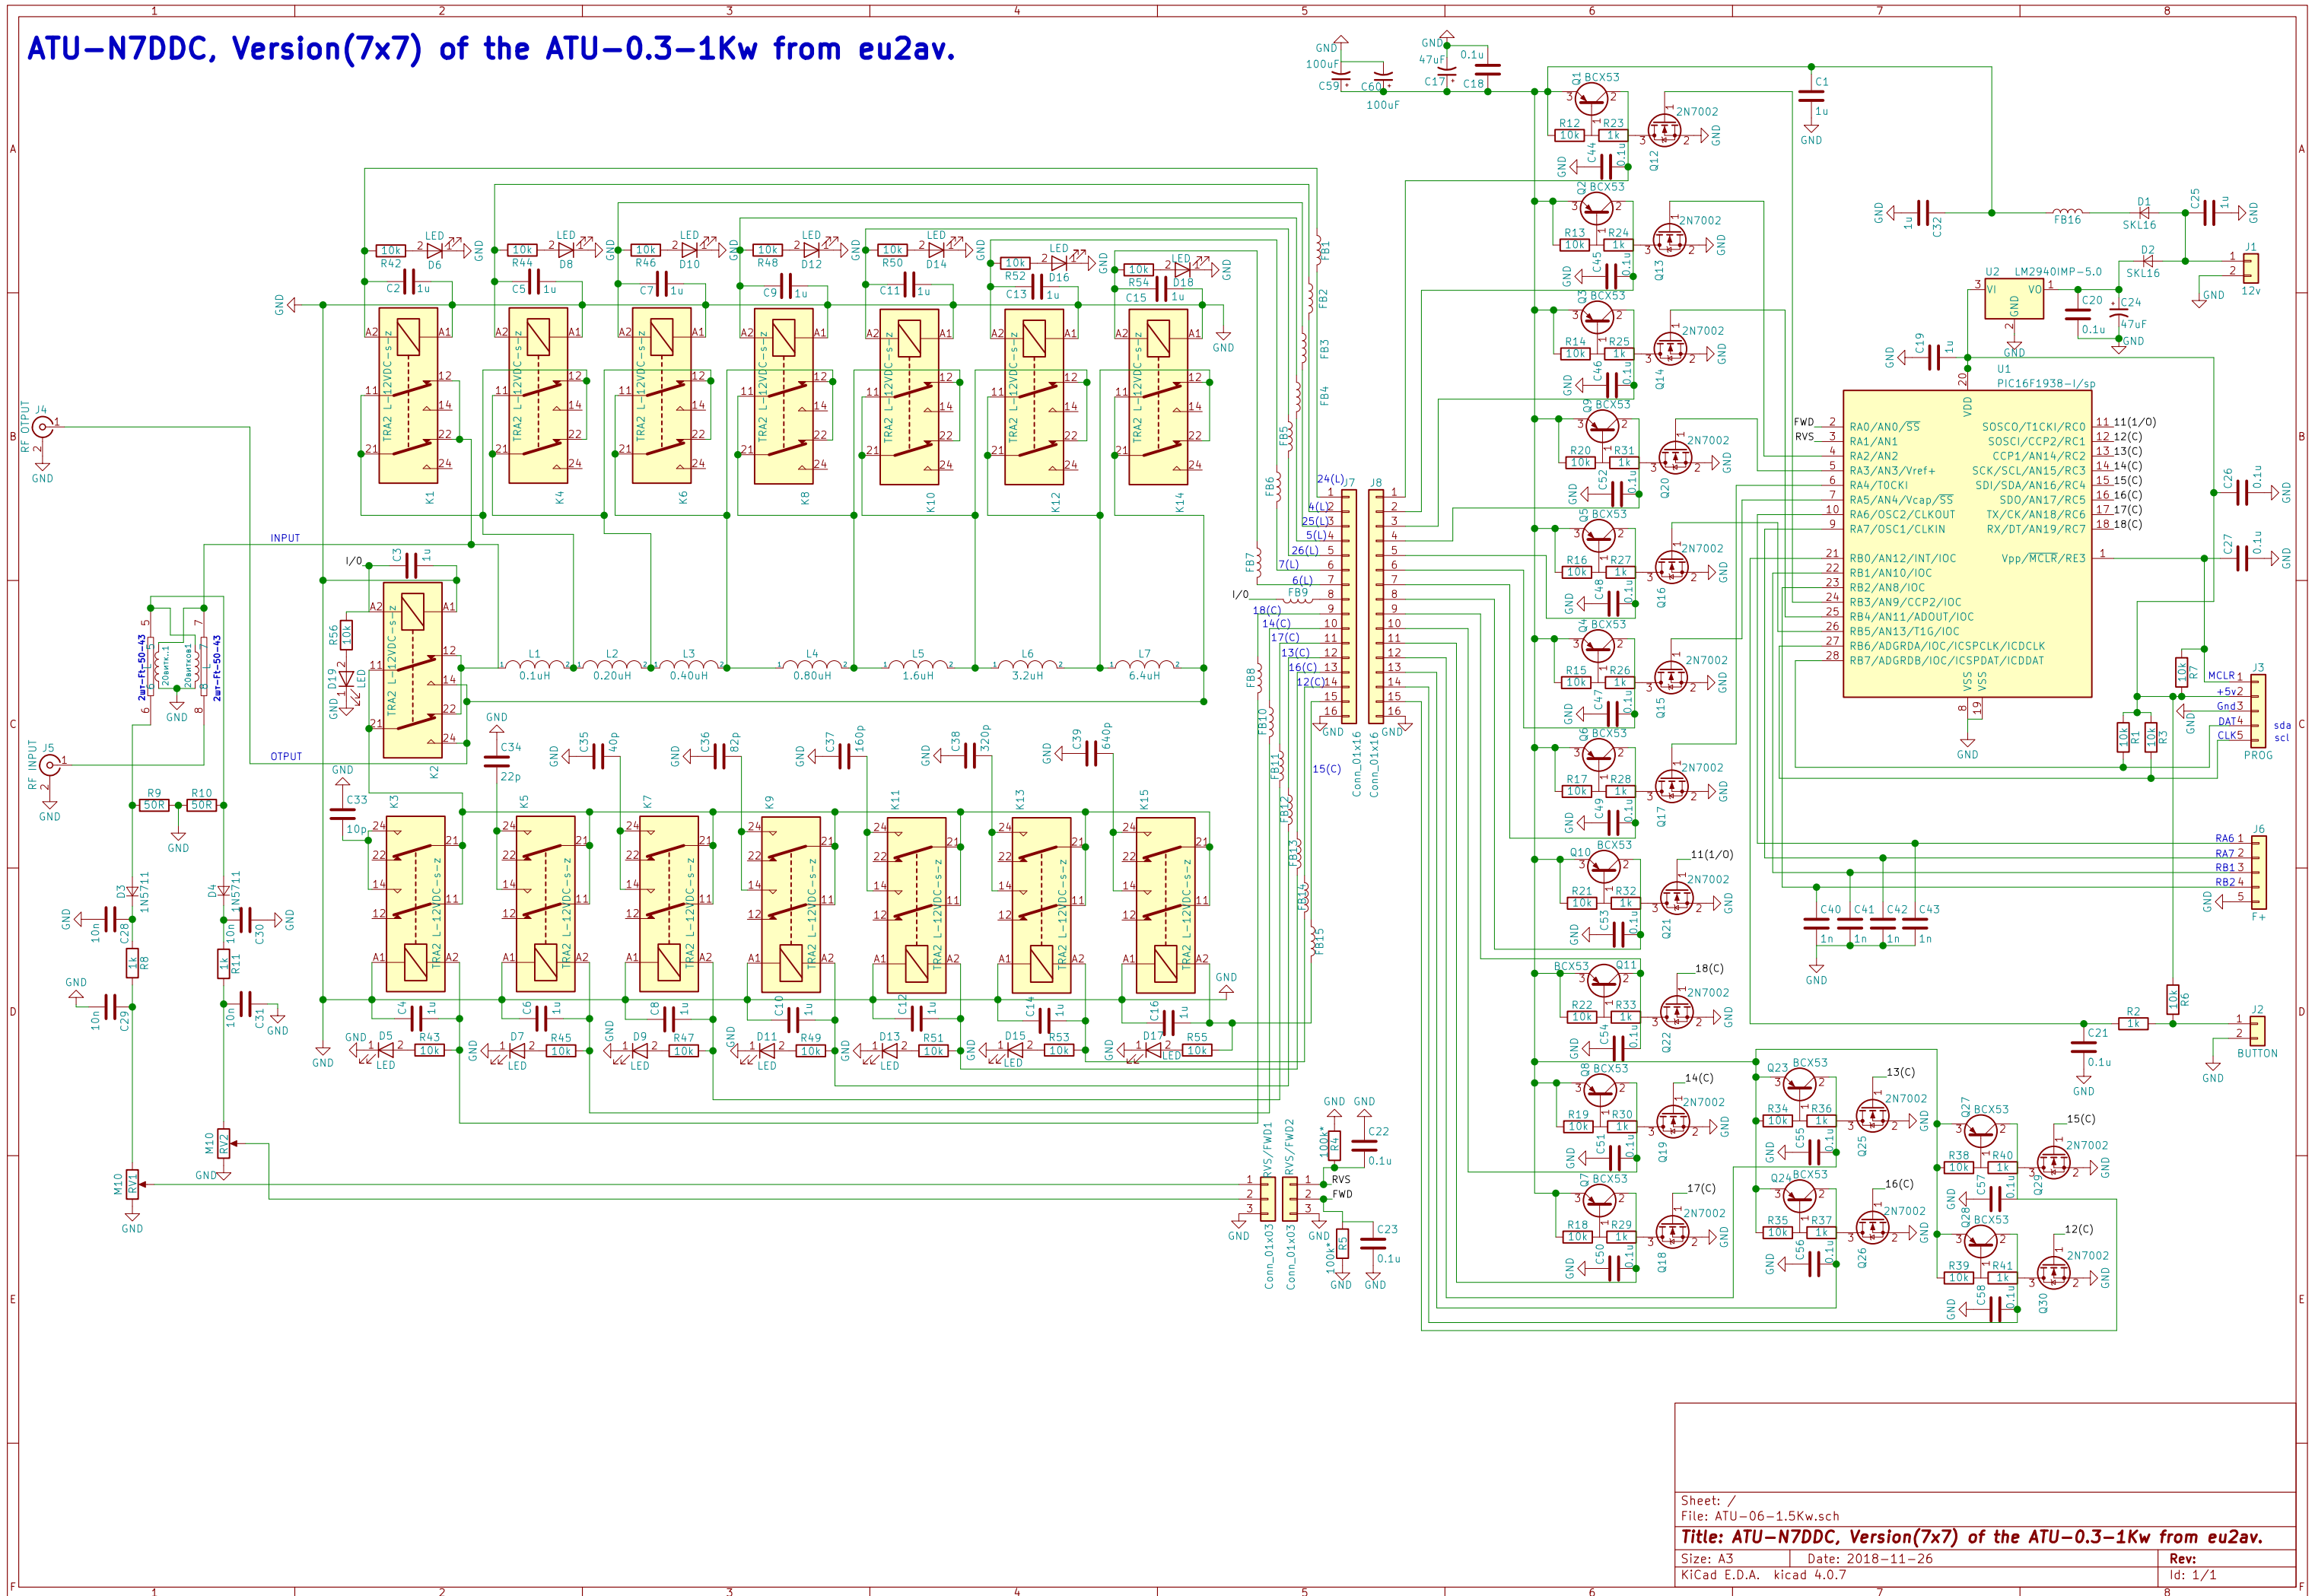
ATU-N7DDC, Version(7x7) of the ATU-0.3-1Kw from eu2av.

Sheet: /
File: ATU-06-1.5Kw.sch
Title: ATU-N7DDC, Version(7x7) of the ATU-0.3-1Kw from eu2av.
Size: A3 Date: 2018-11-26 Rev:
KiCad E.D.A. kicad 4.0.7 Id: 1/1

U1 PIC16F1938-I/sp
U2 LM2940IMP-5.0
J1 12v
J2 BUTTON
J3 PROG
J4 RF OTPUT
J5 RF INPUT
J6
J7 Conn_01x16
J8 Conn_01x16
RVS/FWD1 Conn_01x03
RVS/FWD2 Conn_01x03

RA0/AN0/SS RA1/AN1 RA2/AN2 RA3/AN3/Vref+ RA4/T0CKI RA5/AN4/Vcap/SS RA6/OSC2/CLKOUT RA7/OSC1/CLKIN
RB0/AN12/INT/IOC RB1/AN10/IOC RB2/AN8/IOC RB3/AN9/CCP2/IOC RB4/AN11/ADOUT/IOC RB5/AN13/T1G/IOC RB6/ADGRDA/IOC/ICSPCLK/ICDCLK RB7/ADGRDB/IOC/ICSPDAT/ICDDAT
SOSCO/T1CKI/RC0 SOSCI/CCP2/RC1 CCP1/AN14/RC2 SCK/SCL/AN15/RC3 SDI/SDA/AN16/RC4 SDO/AN17/RC5 TX/CK/AN18/RC6 RX/DT/AN19/RC7
Vpp/MCLR/RE3 VDD VSS VSS
FWD RVS
11(1/0) 12(C) 13(C) 14(C) 15(C) 16(C) 17(C) 18(C)

L1 0.1uH L2 0.20uH L3 0.40uH L4 0.80uH L5 1.6uH L6 3.2uH L7 6.4uH
C33 10p C34 22p C35 40p C36 82p C37 160p C38 320p C39 640p
TRA2 L-12VDC-s-z
INPUT OTPUT I/0
BCX53 2N7002 SKL16 1N5711 LED
2шт-Ft-50-43 20витков
MCLR +5v Gnd DAT CLK sda scl
RA6 RA7 RB1 RB2
GND